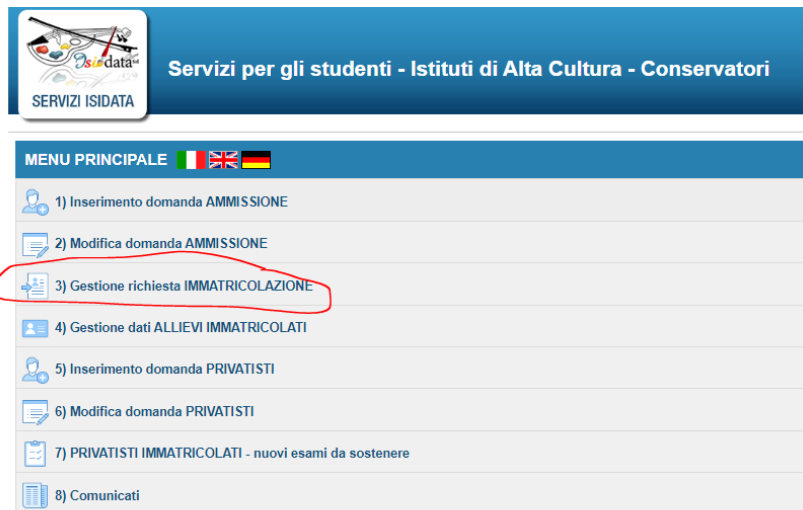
Isidata

SERVIZI ISIDATA

Servizi per gli studenti - Istituti di Alta Cultura - Conservatori

MENU PRINCIPALE

1) Inserimento domanda AMMISSIONE

2) Modifica domanda AMMISSIONE

3) Gestione richiesta IMMATRICOLAZIONE

4) Gestione dati ALLIEVI IMMATRICOLATI

5) Inserimento domanda PRIVATISTI

6) Modifica domanda PRIVATISTI

7) PRIVATISTI IMMATRICOLATI - nuovi esami da sostenere

8) Comunicati